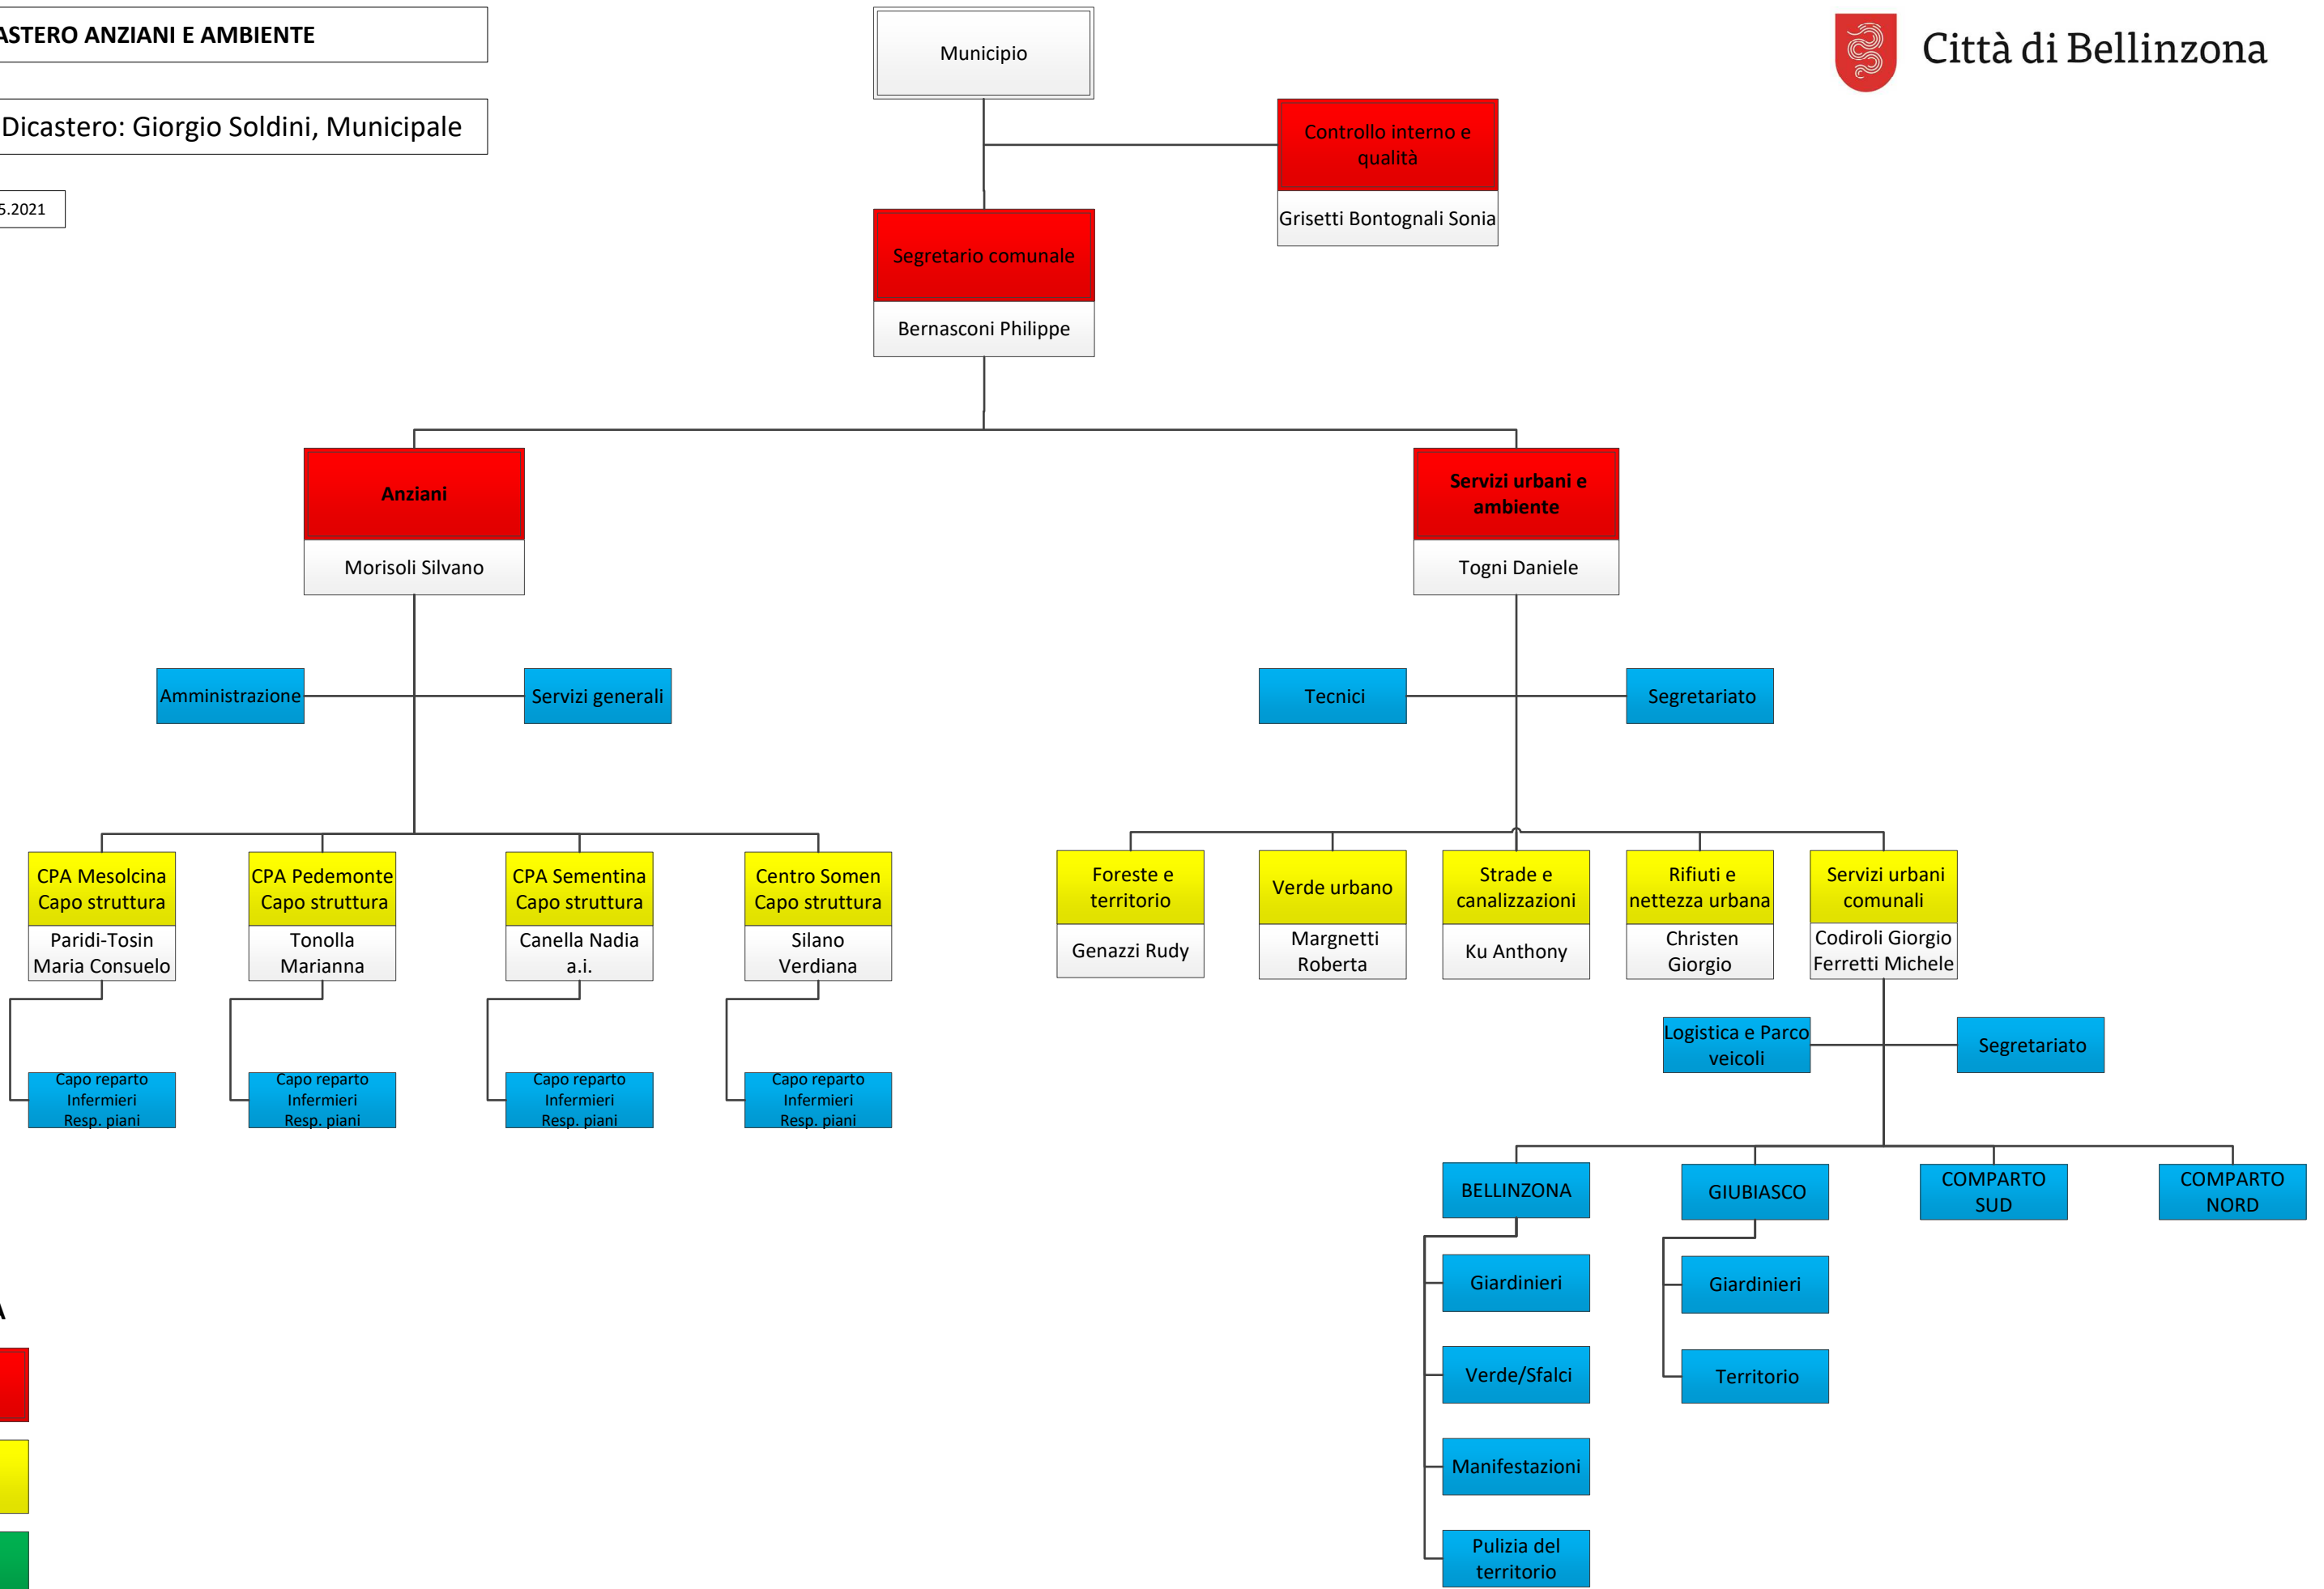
ASTERO ANZIANI E AMBIENTE

Dicastero: Giorgio Soldini, Municipale

5.2021

Municipio

Città di Bellinzona

Controllo interno e qualità
Grisetti Bontognali Sonia

Segretario comunale
Bernasconi Philippe

Anziani
Morisoli Silvano

Servizi urbani e ambiente
Togni Daniele

Amministrazione

Servizi generali

Tecnici

Segretariato

CPA Mesolcina Capo struttura
Paridi-Tosin Maria Consuelo

CPA Pedemonte Capo struttura
Tonolla Marianna

CPA Sementina Capo struttura
Canella Nadia a.i.

Centro Somen Capo struttura
Silano Verdiana

Capo reparto Infermieri Resp. piani

Capo reparto Infermieri Resp. piani

Capo reparto Infermieri Resp. piani

Capo reparto Infermieri Resp. piani

Foreste e territorio
Genazzi Rudy

Verde urbano
Margnetti Roberta

Strade e canalizzazioni
Ku Anthony

Rifiuti e nettezza urbana
Christen Giorgio

Servizi urbani comunali
Codiroli Giorgio Ferretti Michele

Logistica e Parco veicoli

Segretariato

BELLINZONA

GIUBIASCO

COMPARTO SUD

COMPARTO NORD

Giardinieri

Verde/Sfalci

Manifestazioni

Pulizia del territorio

Giardinieri

Territorio

A